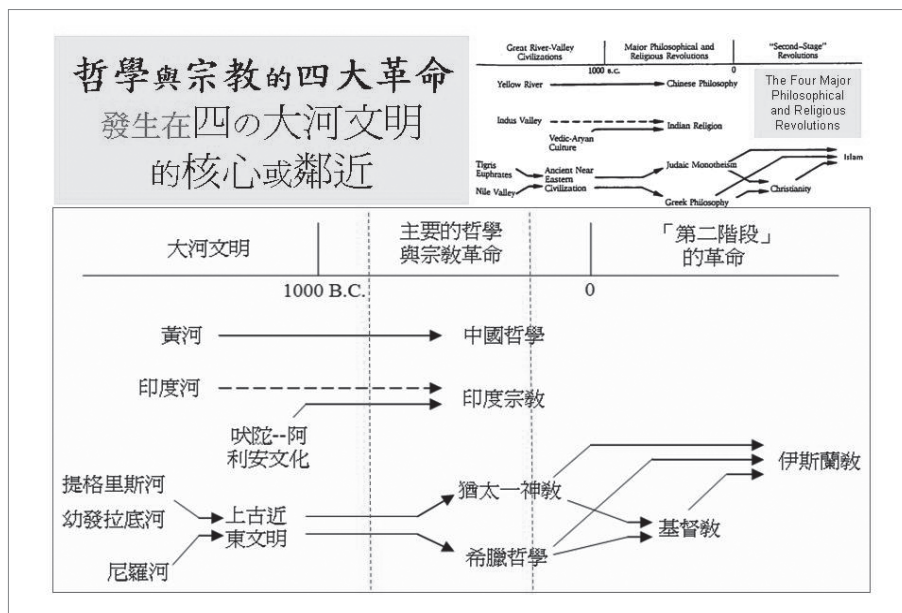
哲學與宗教的四大革命
發生在四の大河文明
的核心或鄰近

| Great River-Valley Civilizations | Major Philosophical and Religious Revolutions | "Second-Stage" Revolutions |
|---|---|---|

1000 B.C.
0

Yellow River → Chinese Philosophy
Indus Valley → Indian Religion
Vedic-Aryan Culture
Tigris Euphrates
Nile Valley
Ancient Near Eastern Civilization
Judaic Monotheism
Greek Philosophy
Islam
Christianity

The Four Major Philosophical and Religious Revolutions

| 大河文明 | 主要的哲學與宗教革命 | 「第二階段」的革命 |
|---|---|---|

1000 B.C.
0

黃河 → 中國哲學
印度河 → 印度宗教
吠陀--阿利安文化
提格里斯河
幼發拉底河
尼羅河
上古近東文明
猶太一神教
希臘哲學
伊斯蘭教
基督教